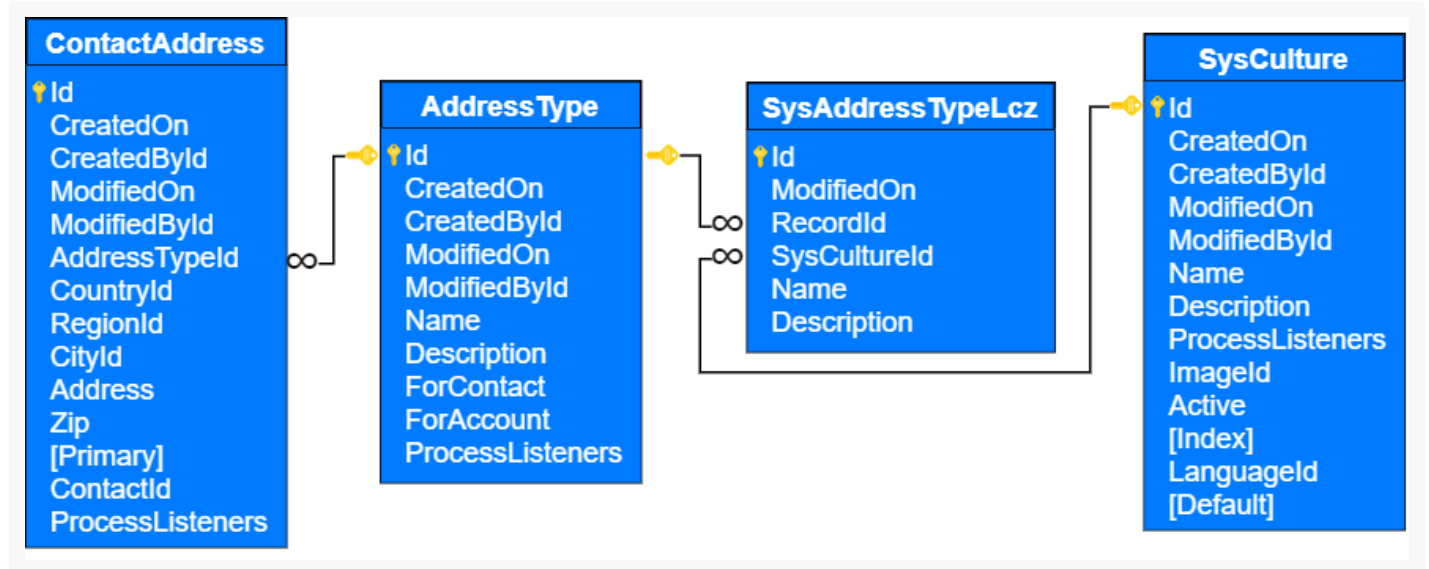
ContactAddress
Id
CreatedOn
CreatedById
ModifiedOn
ModifiedById
AddressTypeId
CountryId
RegionId
CityId
Address
Zip
[Primary]
ContactId
ProcessListeners

AddressType
Id
CreatedOn
CreatedById
ModifiedOn
ModifiedById
Name
Description
ForContact
ForAccount
ProcessListeners

SysAddressTypeLcz
Id
ModifiedOn
RecordId
SysCultureId
Name
Description

SysCulture
Id
CreatedOn
CreatedById
ModifiedOn
ModifiedById
Name
Description
ProcessListeners
ImageId
Active
[Index]
LanguageId
[Default]